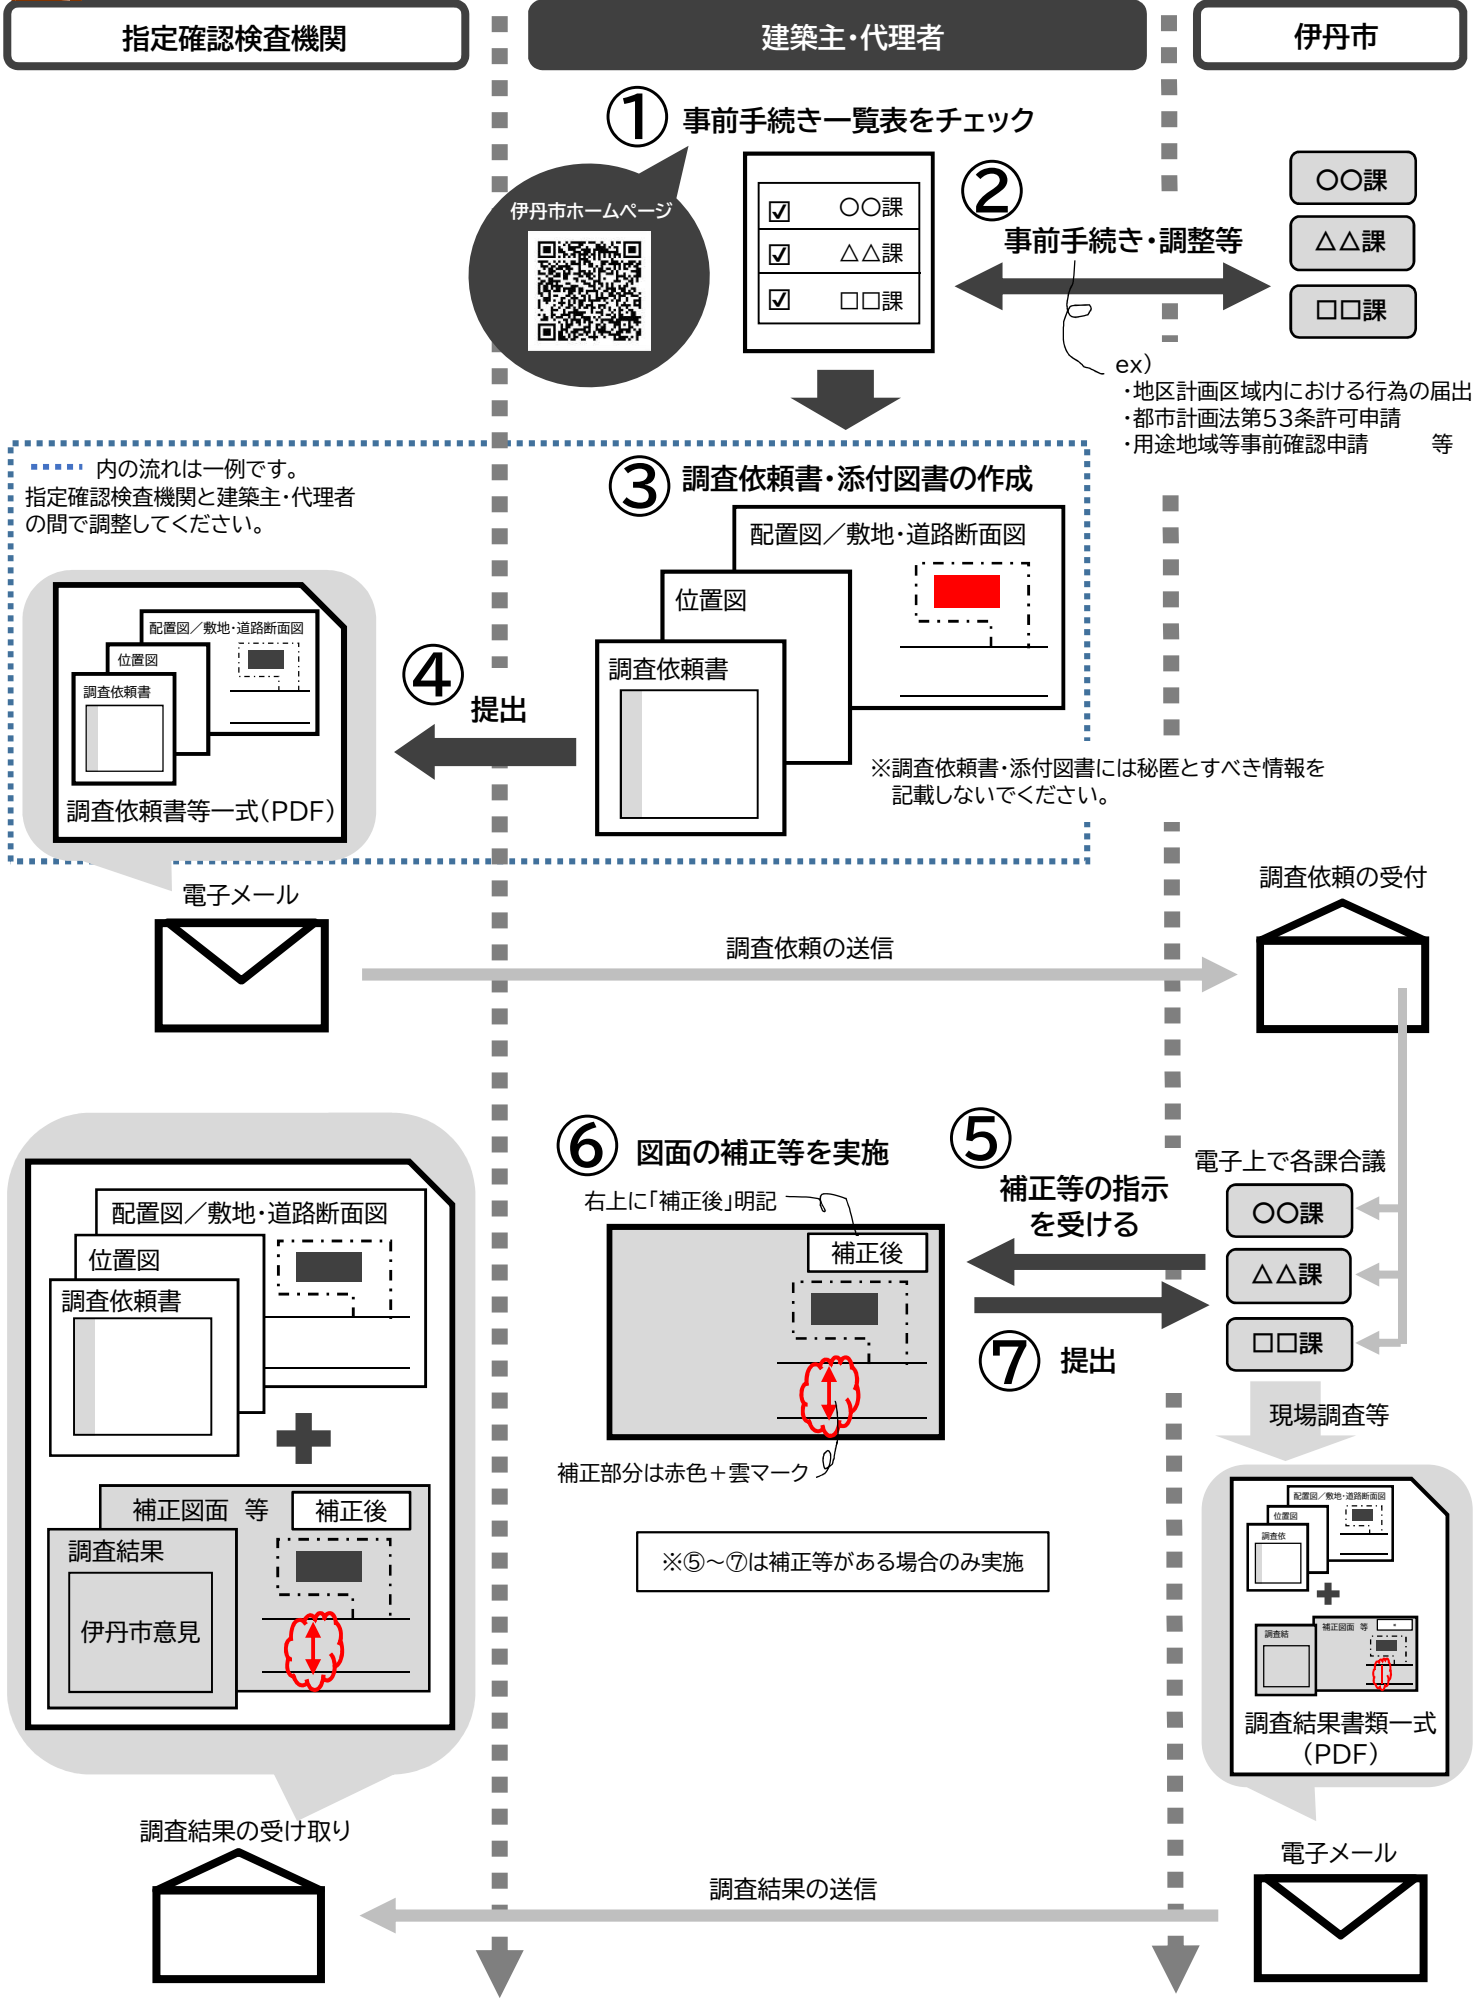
指定確認検査機関

建築主・代理者

伊丹市

① 事前手続き一覧表をチェック

伊丹市ホームページ

☑ ○○課
☑ △△課
☑ □□課

② 事前手続き・調整等

○○課
△△課
□□課

ex)
・地区計画区域内における行為の届出
・都市計画法第53条許可申請
・用途地域等事前確認申請　　等

▪▪▪▪ 内の流れは一例です。
指定確認検査機関と建築主・代理者の間で調整してください。

③ 調査依頼書・添付図書の作成

配置図／敷地・道路断面図
位置図
調査依頼書

※調査依頼書・添付図書には秘匿とすべき情報を記載しないでください。

④ 提出

配置図／敷地・道路断面図
位置図
調査依頼書
調査依頼書等一式（PDF）

電子メール

調査依頼の送信

調査依頼の受付

⑥ 図面の補正等を実施

右上に「補正後」明記

補正後

補正部分は赤色＋雲マーク

⑤ 補正等の指示を受ける

⑦ 提出

電子上で各課合議

○○課
△△課
□□課

現場調査等

※⑤～⑦は補正等がある場合のみ実施

配置図／敷地・道路断面図
位置図
調査依頼書
補正図面　等
補正後
調査結果
伊丹市意見

配置図／敷地・道路断面図
位置図
調査依
調査結
補正図面　等
調査結果書類一式（PDF）

調査結果の受け取り

電子メール

調査結果の送信